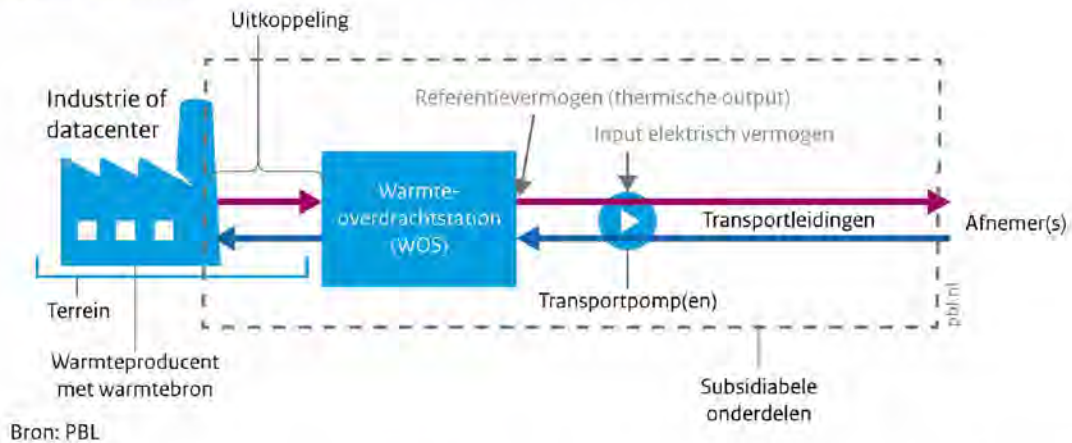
Uitkoppeling

Industrie of datacenter

Referentievermogen (thermische output)

Input elektrisch vermogen

Warmte-overdrachtstation (WOS)

Transportleidingen

Afnemer(s)

Transportpomp(en)

pbl.nl

Terrein

Warmteproducent met warmtebron

Subsidiabele onderdelen

Bron: PBL